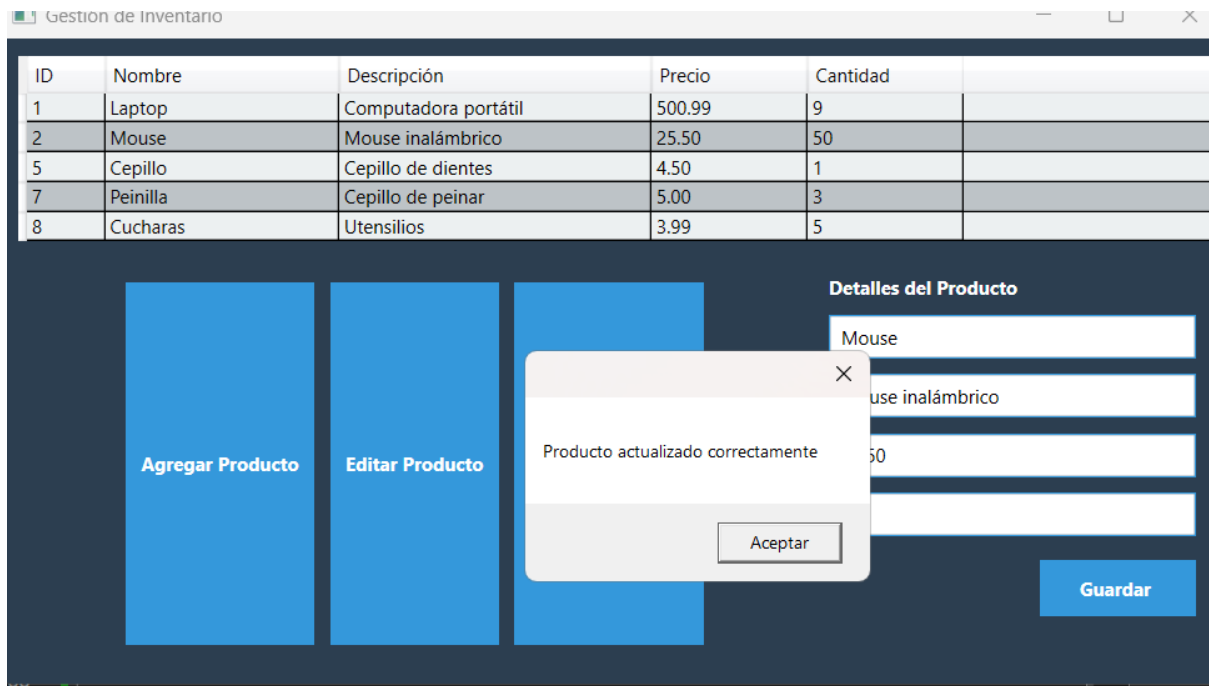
Gestión de Inventario

| ID | Nombre | Descripción | Precio | Cantidad |
|---|---|---|---|---|
| 1 | Laptop | Computadora portátil | 500.99 | 9 |
| 2 | Mouse | Mouse inalámbrico | 25.50 | 50 |
| 5 | Cepillo | Cepillo de dientes | 4.50 | 1 |
| 7 | Peinilla | Cepillo de peinar | 5.00 | 3 |
| 8 | Cucharas | Utensilios | 3.99 | 5 |

Agregar Producto

Editar Producto

Detalles del Producto

Mouse

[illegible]use inalámbrico

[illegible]50

Guardar

Producto actualizado correctamente

Aceptar